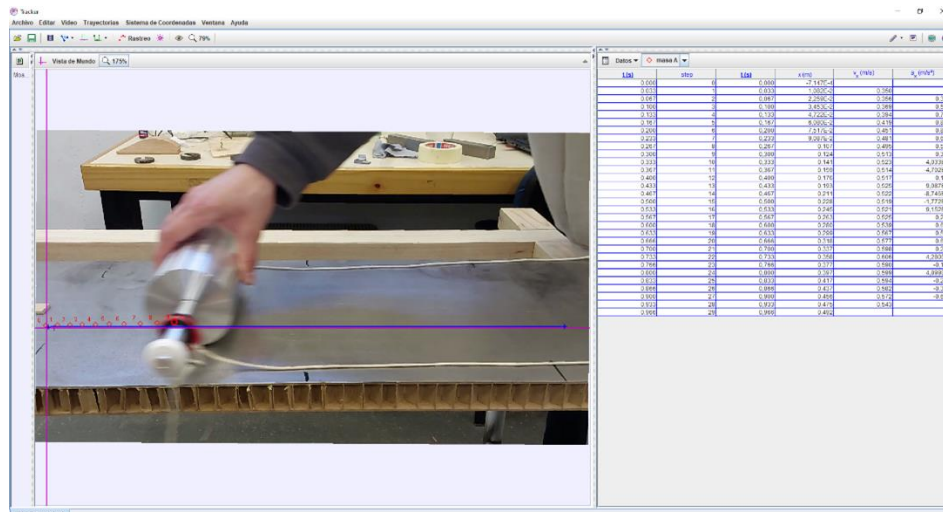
Tracker
Archivo Editar Video Trayectorias Sistema de Coordenadas Ventana Ayuda

Rastreo 79%

Vista de Mundo 175%

Datos masa A

| t(s) | step | t(s) | x(m) | $v_x$ (m/s) | $a_x$ (m/s²) |
|---|---|---|---|---|---|
| 0.000 | 0 | 0.000 | -7.147E-4 | | |
| 0.033 | 1 | 0.033 | 1.002E-2 | 0.356 | |
| 0.067 | 2 | 0.067 | 2.250E-2 | 0.364 | 0.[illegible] |
| 0.100 | 3 | 0.100 | 3.453E-2 | 0.369 | 0.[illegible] |
| 0.133 | 4 | 0.133 | 4.722E-2 | 0.394 | 0.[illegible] |
| 0.167 | 5 | 0.167 | 6.080E-2 | 0.416 | 0.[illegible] |
| 0.200 | 6 | 0.200 | 7.517E-2 | 0.457 | 0.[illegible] |
| 0.233 | 7 | 0.233 | 9.087E-2 | 0.481 | 0.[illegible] |
| 0.267 | 8 | 0.267 | 0.107 | 0.495 | 0.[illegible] |
| 0.300 | 9 | 0.300 | 0.124 | 0.513 | 0.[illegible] |
| 0.333 | 10 | 0.333 | 0.141 | 0.523 | 4.033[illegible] |
| 0.367 | 11 | 0.367 | 0.159 | 0.514 | -4.732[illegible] |
| 0.400 | 12 | 0.400 | 0.176 | 0.517 | 0.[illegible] |
| 0.433 | 13 | 0.433 | 0.193 | 0.525 | 9.987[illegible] |
| 0.467 | 14 | 0.467 | 0.211 | 0.525 | 8.745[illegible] |
| 0.500 | 15 | 0.500 | 0.228 | 0.518 | -1.772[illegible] |
| 0.533 | 16 | 0.533 | 0.245 | 0.521 | 8.153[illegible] |
| 0.567 | 17 | 0.567 | 0.263 | 0.525 | 0.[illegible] |
| 0.600 | 18 | 0.600 | 0.280 | 0.538 | 0.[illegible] |
| 0.633 | 19 | 0.633 | 0.299 | 0.567 | 0.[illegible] |
| 0.666 | 20 | 0.666 | 0.318 | 0.577 | 0.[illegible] |
| 0.700 | 21 | 0.700 | 0.337 | 0.588 | 0.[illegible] |
| 0.733 | 22 | 0.733 | 0.358 | 0.606 | 4.293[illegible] |
| 0.766 | 23 | 0.766 | 0.377 | 0.598 | -0.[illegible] |
| 0.800 | 24 | 0.800 | 0.397 | 0.599 | 4.898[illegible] |
| 0.833 | 25 | 0.833 | 0.417 | 0.594 | -0.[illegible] |
| 0.866 | 26 | 0.866 | 0.437 | 0.582 | -0.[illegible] |
| 0.900 | 27 | 0.900 | 0.456 | 0.572 | -0.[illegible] |
| 0.933 | 28 | 0.933 | 0.475 | 0.543 | |
| 0.966 | 29 | 0.966 | 0.492 | | |